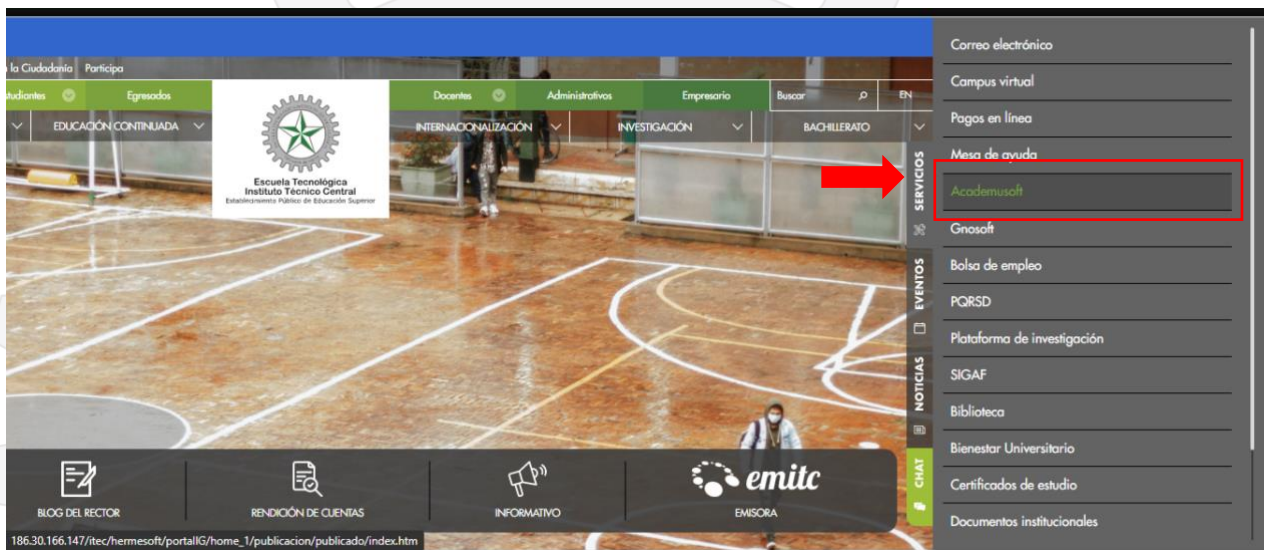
la Ciudadanía Participa

tudiantes Egresados Docentes Administrativos Empresario Buscar EN

EDUCACIÓN CONTINUADA INTERNACIONALIZACIÓN INVESTIGACIÓN BACHILLERATO

Escuela Tecnológica
Instituto Técnico Central
Establecimiento Público de Educación Superior

SERVICIOS
EVENTOS
NOTICIAS
CHAT

Correo electrónico
Campus virtual
Pagos en línea
Mesa de ayuda
Academusoft
Gnosoft
Bolsa de empleo
PQRSD
Plataforma de investigación
SIGAF
Biblioteca
Bienestar Universitario
Certificados de estudio
Documentos institucionales

BLOG DEL RECTOR
RENDICIÓN DE CUENTAS
INFORMATIVO
emitc
EMISORA

186.30.166.147/itec/hermesoft/portalIG/home_1/publicacion/publicado/index.htm